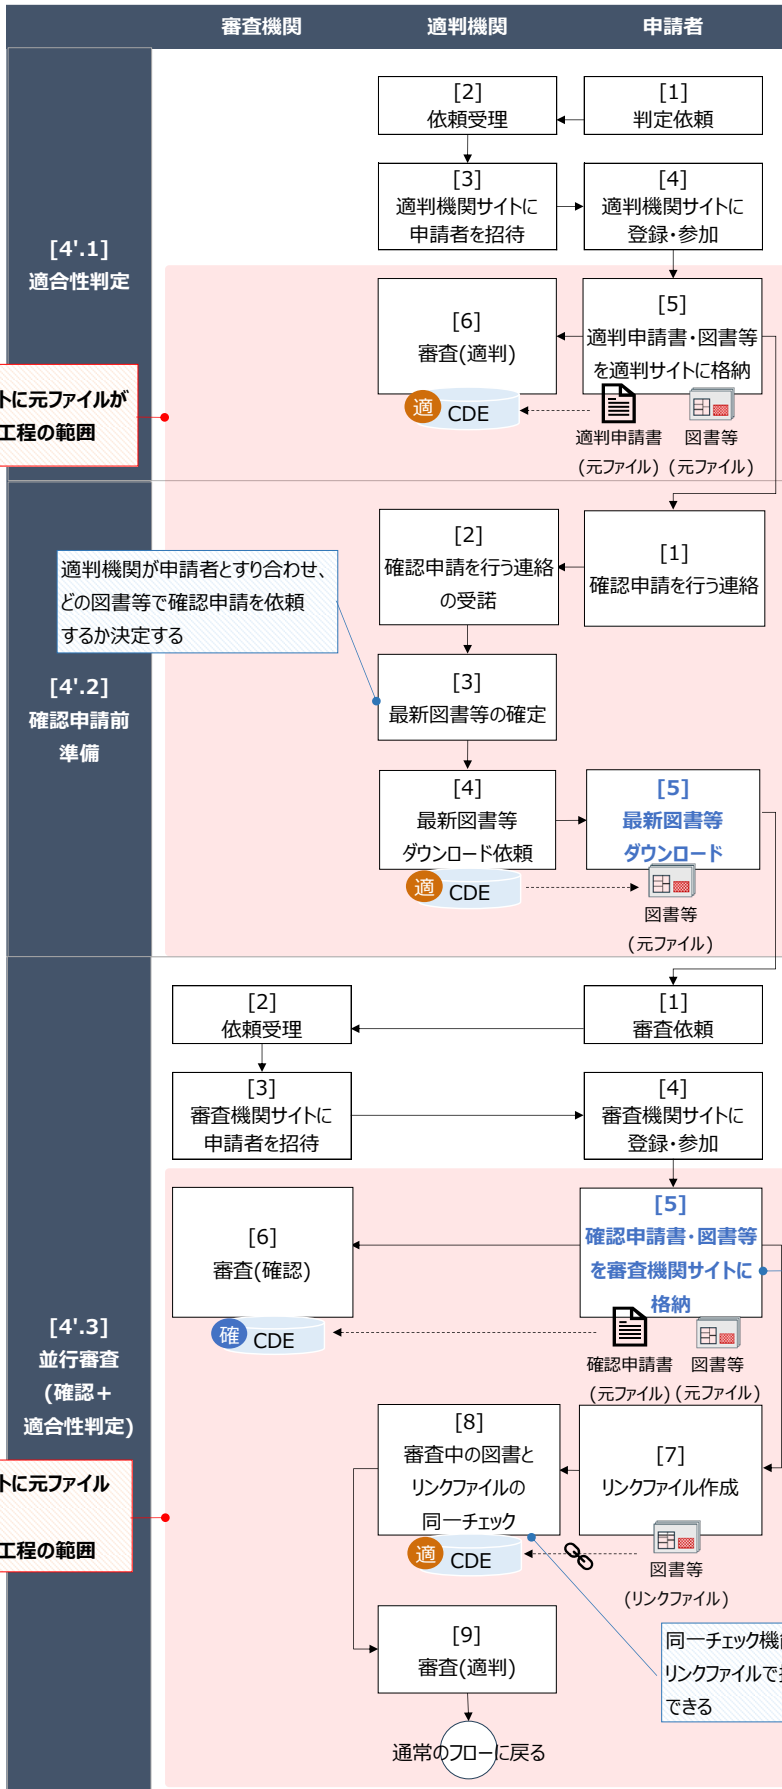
審査機関
適判機関
申請者

[4'.1]
適合性判定

[2]
依頼受理

[1]
判定依頼

[3]
適判機関サイトに申請者を招待

[4]
適判機関サイトに登録・参加

[6]
審査(適判)

[5]
適判申請書・図書等を適判サイトに格納

トに元ファイルが
工程の範囲

適 CDE

適判申請書
(元ファイル)

図書等
(元ファイル)

[4'.2]
確認申請前準備

適判機関が申請者とすり合わせ、どの図書等で確認申請を依頼するか決定する

[2]
確認申請を行う連絡の受諾

[1]
確認申請を行う連絡

[3]
最新図書等の確定

[4]
最新図書等ダウンロード依頼

[5]
最新図書等ダウンロード

適 CDE

図書等
(元ファイル)

[4'.3]
並行審査
(確認+
適合性判定)

[2]
依頼受理

[1]
審査依頼

[3]
審査機関サイトに申請者を招待

[4]
審査機関サイトに登録・参加

[6]
審査(確認)

[5]
確認申請書・図書等を審査機関サイトに格納

確 CDE

確認申請書
(元ファイル)

図書等
(元ファイル)

トに元ファイル
工程の範囲

[8]
審査中の図書とリンクファイルの同一チェック

[7]
リンクファイル作成

適 CDE

図書等
(リンクファイル)

[9]
審査(適判)

同一チェック機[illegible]
リンクファイルで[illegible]
できる

通常のフローに戻る